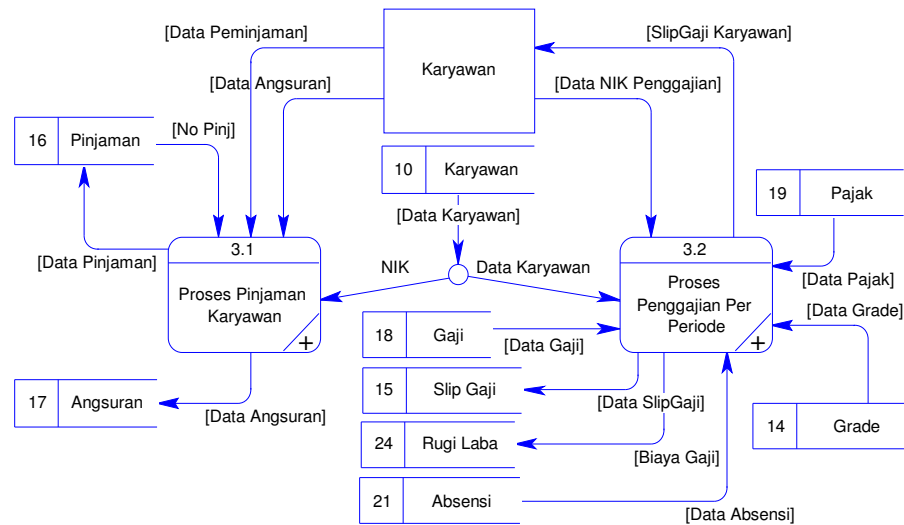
[Data Peminjaman]

Karyawan

[SlipGaji Karyawan]

[Data Angsuran]

[Data NIK Penggajian]

16 Pinjaman

[No Pinj]

10 Karyawan

19 Pajak

[Data Karyawan]

3.1

Proses Pinjaman Karyawan

[Data Pinjaman]

NIK

Data Karyawan

3.2

Proses Penggajian Per Periode

[Data Pajak]

[Data Grade]

18 Gaji

[Data Gaji]

17 Angsuran

15 Slip Gaji

[Data SlipGaji]

[Data Angsuran]

14 Grade

24 Rugi Laba

[Biaya Gaji]

21 Absensi

[Data Absensi]